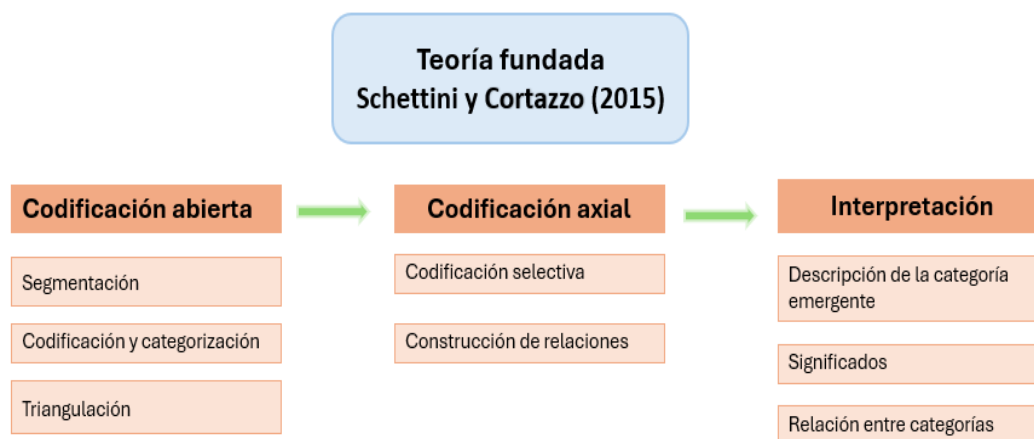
Teoría fundada
Schettini y Cortazzo (2015)

Codificación abierta

Segmentación

Codificación y categorización

Triangulación

Codificación axial

Codificación selectiva

Construcción de relaciones

Interpretación

Descripción de la categoría emergente

Significados

Relación entre categorías